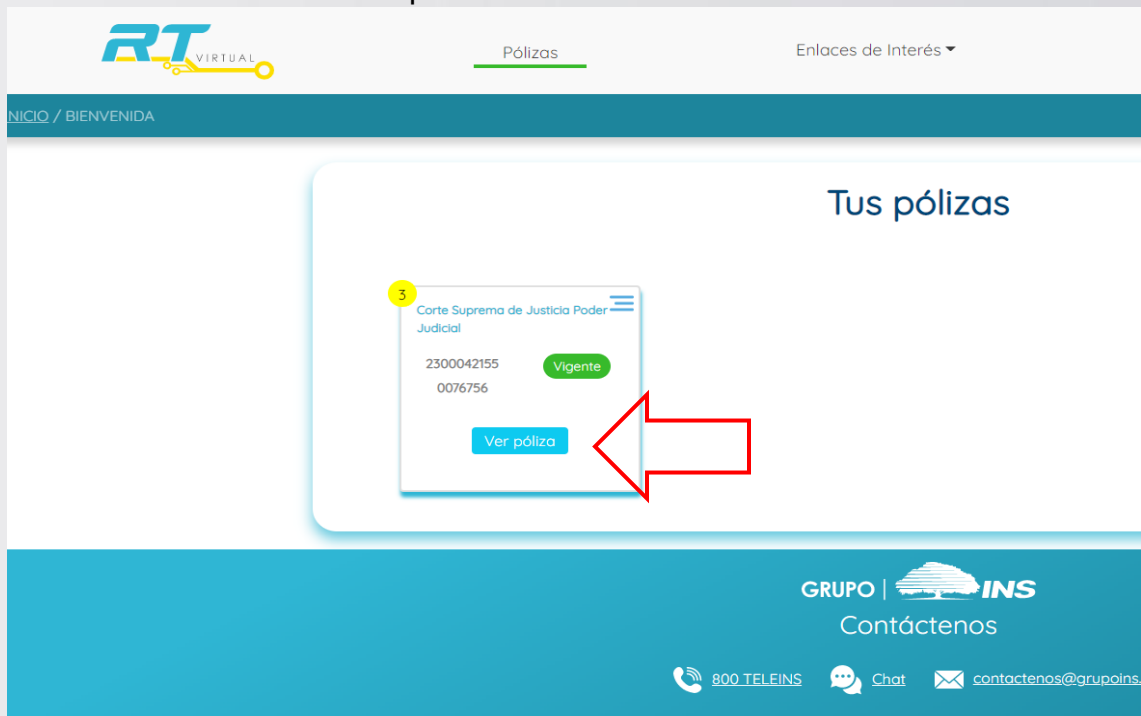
RT VIRTUAL

Pólizas

Enlaces de Interés

NICIO / BIENVENIDA

Tus pólizas

3

Corte Suprema de Justicia Poder Judicial

2300042155
0076756

Vigente

Ver póliza

GRUPO | INS

Contáctenos

800 TELEINS Chat contactenos@grupoins.